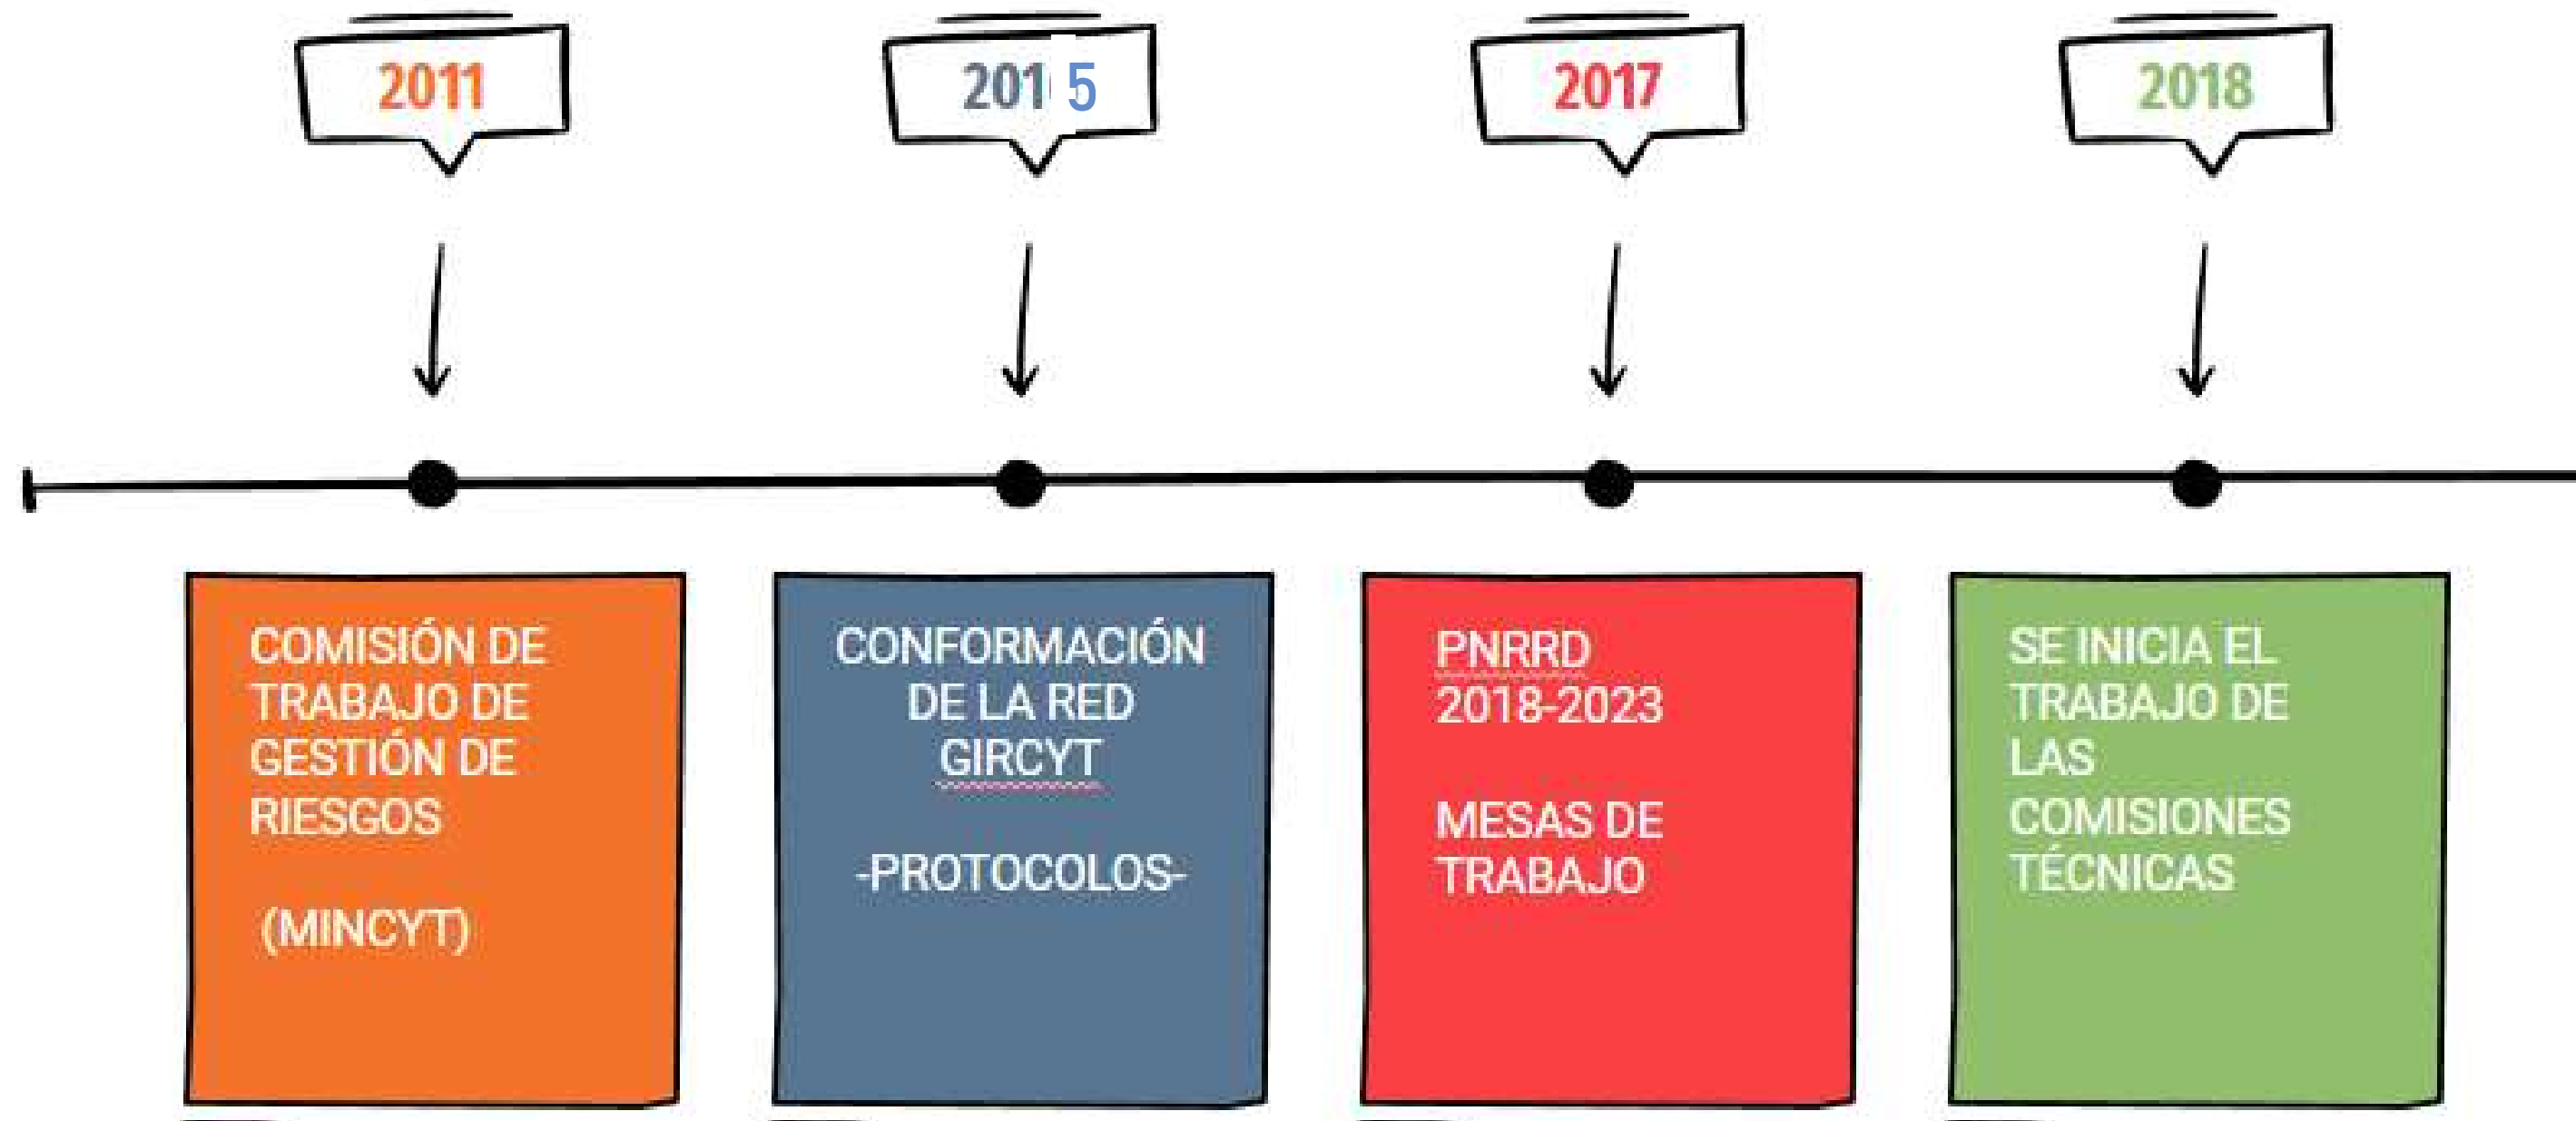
2011

2015

2017

2018

COMISIÓN DE TRABAJO DE GESTIÓN DE RIESGOS

(MINCYT)

CONFORMACIÓN DE LA RED GIRCYT

-PROTOCOLOS-

PNRRD 2018-2023

MESAS DE TRABAJO

SE INICIA EL TRABAJO DE LAS COMISIONES TÉCNICAS